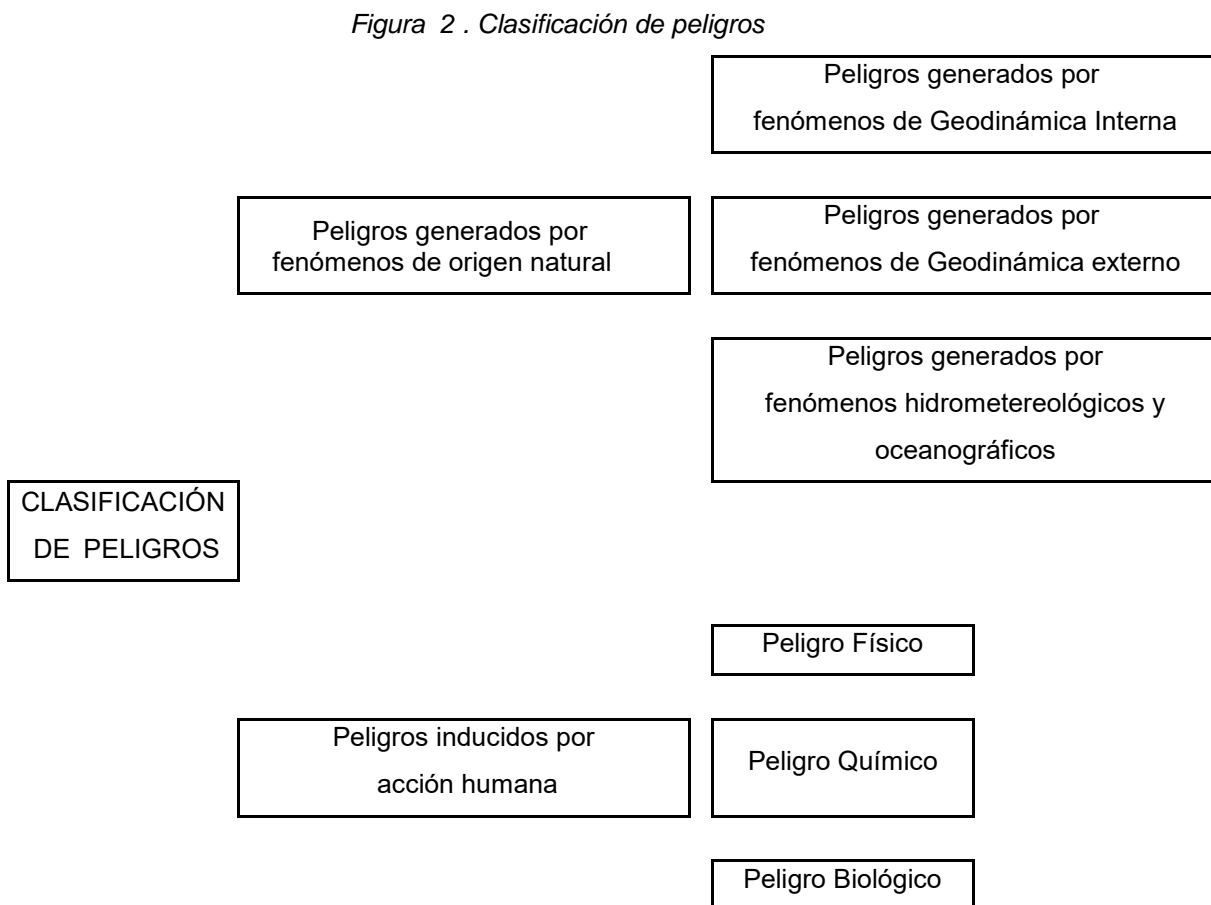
Figura 2 . Clasificación de peligros

CLASIFICACIÓN DE PELIGROS

Peligros generados por fenómenos de origen natural

Peligros generados por fenómenos de Geodinámica Interna

Peligros generados por fenómenos de Geodinámica externo

Peligros generados por fenómenos hidrometereológicos y oceanográficos

Peligros inducidos por acción humana

Peligro Físico

Peligro Químico

Peligro Biológico